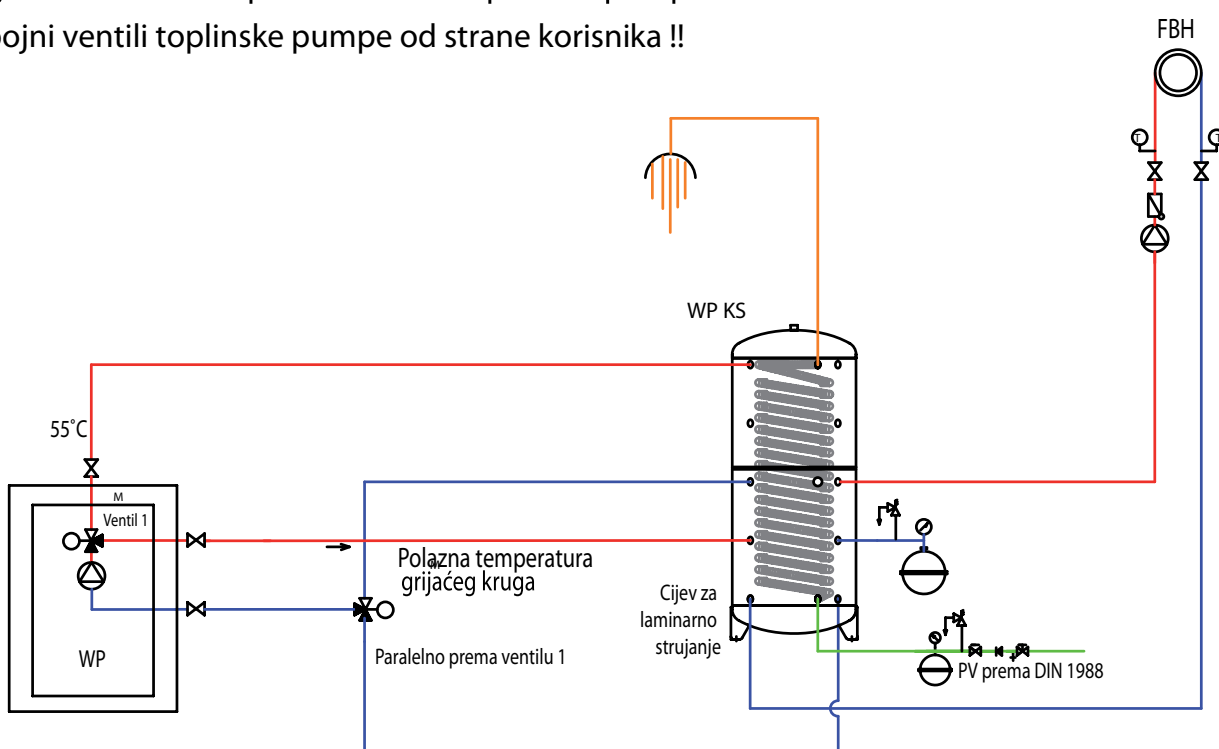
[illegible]ojni ventili toplinske pumpe od strane korisnika !!

FBH

WP KS

55°C

M

Ventil 1

WP

Polazna temperatura grijaćeg kruga

M

Paralelno prema ventilu 1

Cijev za laminarno strujanje

PV prema DIN 1988